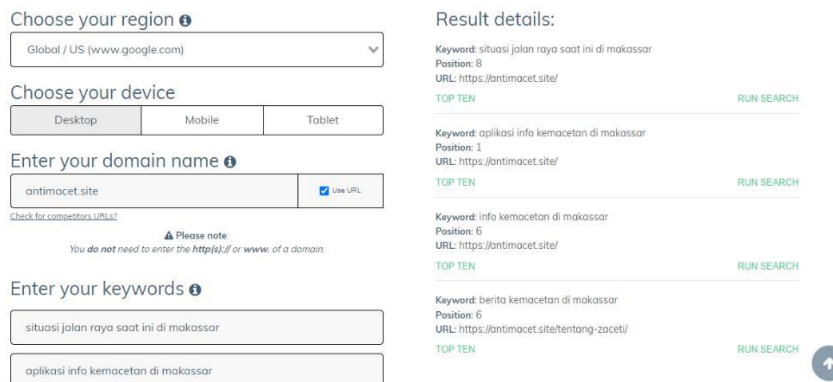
Choose your region

Global / US (www.google.com)

Choose your device

| Desktop | Mobile | Tablet |
|---|---|---|

Enter your domain name

antimacet.site

Use URL

Check for competitors URLs?

Please note
You **do not** need to enter the **http(s)://** or **www.** of a domain.

Enter your keywords

situasi jalan raya saat ini di makassar

aplikasi info kemacetan di makassar

Result details:

Keyword: situasi jalan raya saat ini di makassar
Position: 8
URL: https://antimacet.site/
TOP TEN
RUN SEARCH

Keyword: aplikasi info kemacetan di makassar
Position: 1
URL: https://antimacet.site/
TOP TEN
RUN SEARCH

Keyword: info kemacetan di makassar
Position: 6
URL: https://antimacet.site/
TOP TEN
RUN SEARCH

Keyword: berita kemacetan di makassar
Position: 6
URL: https://antimacet.site/tentang-zaceti/
TOP TEN
RUN SEARCH